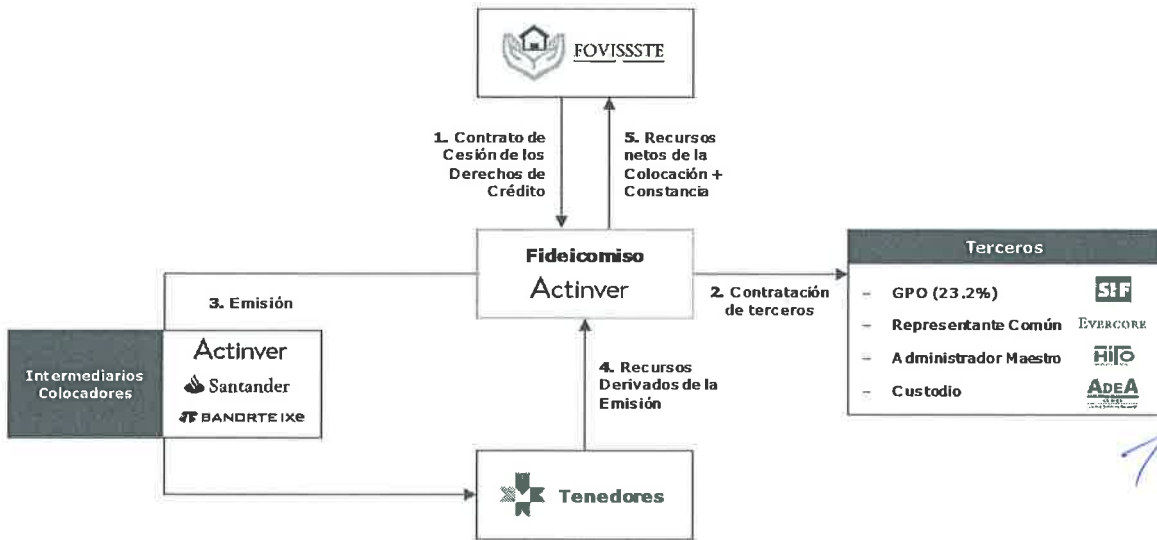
FOVISSSTE

1. Contrato de Cesión de los Derechos de Crédito

5. Recursos netos de la Colocación + Constancia

Fideicomiso
Actinver

Terceros

- GPO (23.2%) SHF
- Representante Común EVERCORE
- Administrador Maestro HITO
- Custodio ADEA

2. Contratación de terceros

3. Emisión

Intermediarios Colocadores

Actinver
Santander
BANORTE IXE

4. Recursos Derivados de la Emisión

Tenedores